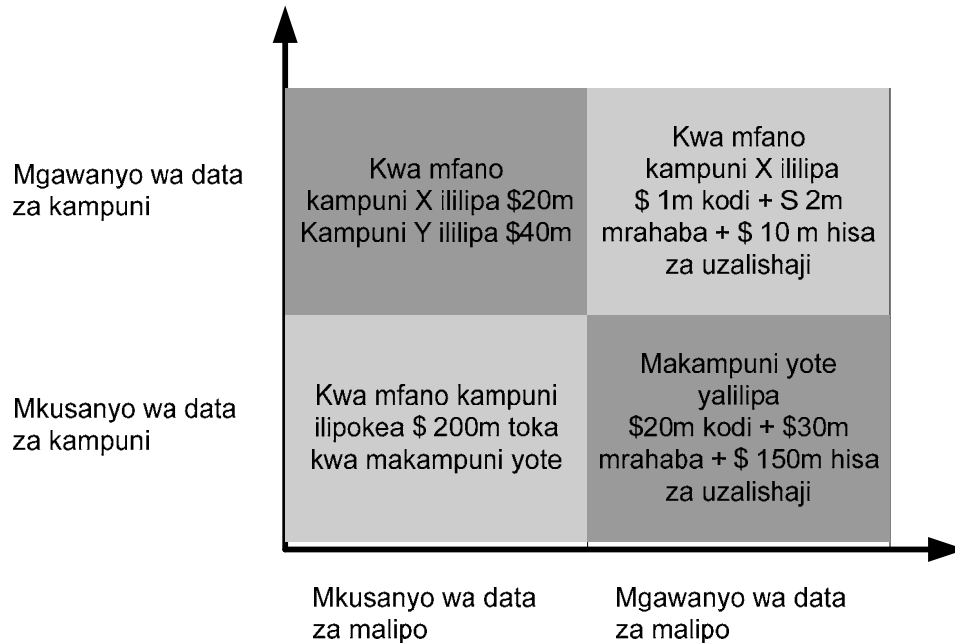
Mgawanyo wa data za kampuni

Mkusanyo wa data za kampuni

Kwa mfano kampuni X ililipa \$20m Kampuni Y ililipa \$40m

Kwa mfano kampuni X ililipa \$ 1m kodi + S 2m mrahaba + \$ 10 m hisa za uzalishaji

Kwa mfano kampuni ilipokea \$ 200m toka kwa makampuni yote

Makampuni yote yalilipa \$20m kodi + \$30m mrahaba + \$ 150m hisa za uzalishaji

Mkusanyo wa data za malipo

Mgawanyo wa data za malipo